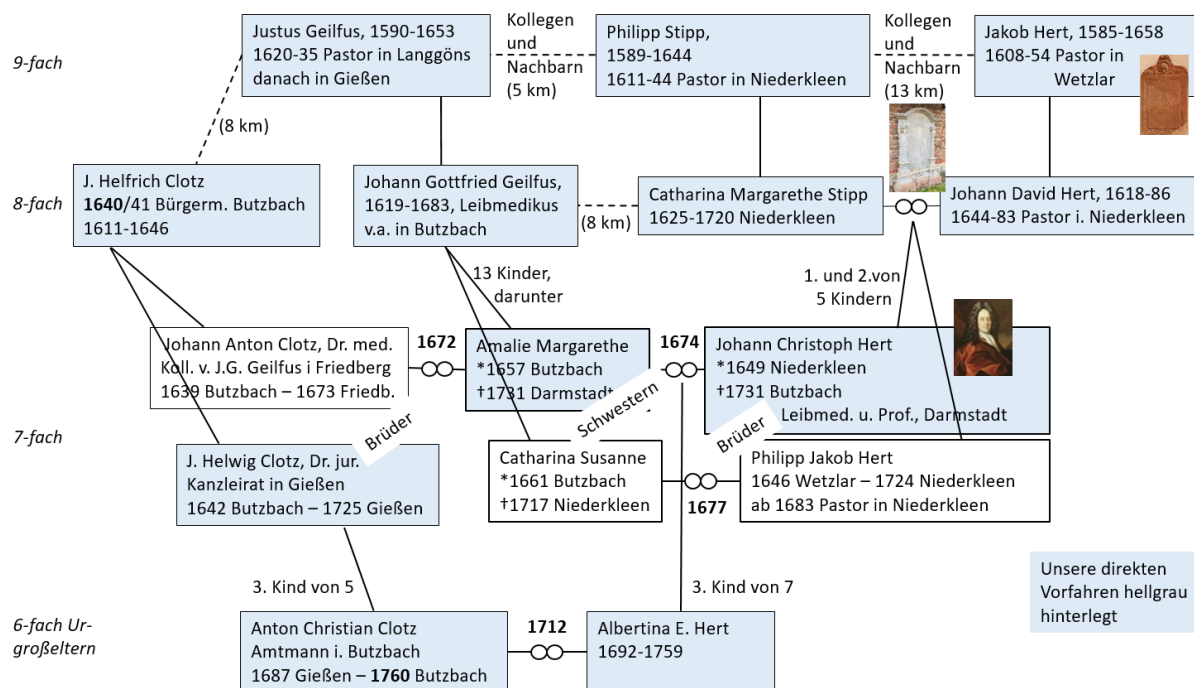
9-fach

Justus Geilfus, 1590-1653
1620-35 Pastor in Langgöns
danach in Gießen

Kollegen
und
Nachbarn
(5 km)

Philipp Stipp,
1589-1644
1611-44 Pastor in Niederkleen

Kollegen
und
Nachbarn
(13 km)

Jakob Hert, 1585-1658
1608-54 Pastor in
Wetzlar

(8 km)

8-fach

J. Helfrich Clotz
**1640**/41 Bürgerm. Butzbach
1611-1646

Johann Gottfried Geilfus,
1619-1683, Leibmedikus
v.a. in Butzbach

(8 km)

Catharina Margarethe Stipp
1625-1720 Niederkleen

Johann David Hert, 1618-86
1644-83 Pastor i. Niederkleen

13 Kinder,
darunter

1. und 2.von
5 Kindern

Johann Anton Clotz, Dr. med.
Koll. v. J.G. Geilfus i Friedberg
1639 Butzbach – 1673 Friedb.

**1672**

Amalie Margarethe
*1657 Butzbach
†1731 Darmstadt

**1674**

Johann Christoph Hert
*1649 Niederkleen
†1731 Butzbach
Leibmed. u. Prof., Darmstadt

Brüder

Schwestern

Brüder

7-fach

J. Helwig Clotz, Dr. jur.
Kanzleirat in Gießen
1642 Butzbach – 1725 Gießen

Catharina Susanne
*1661 Butzbach
†1717 Niederkleen

**1677**

Philipp Jakob Hert
1646 Wetzlar – 1724 Niederkleen
ab 1683 Pastor in Niederkleen

3. Kind von 5

3. Kind von 7

Unsere direkten
Vorfahren hellgrau
hinterlegt

6-fach Urgroßeltern

Anton Christian Clotz
Amtmann i. Butzbach
1687 Gießen – **1760** Butzbach

**1712**

Albertina E. Hert
1692-1759